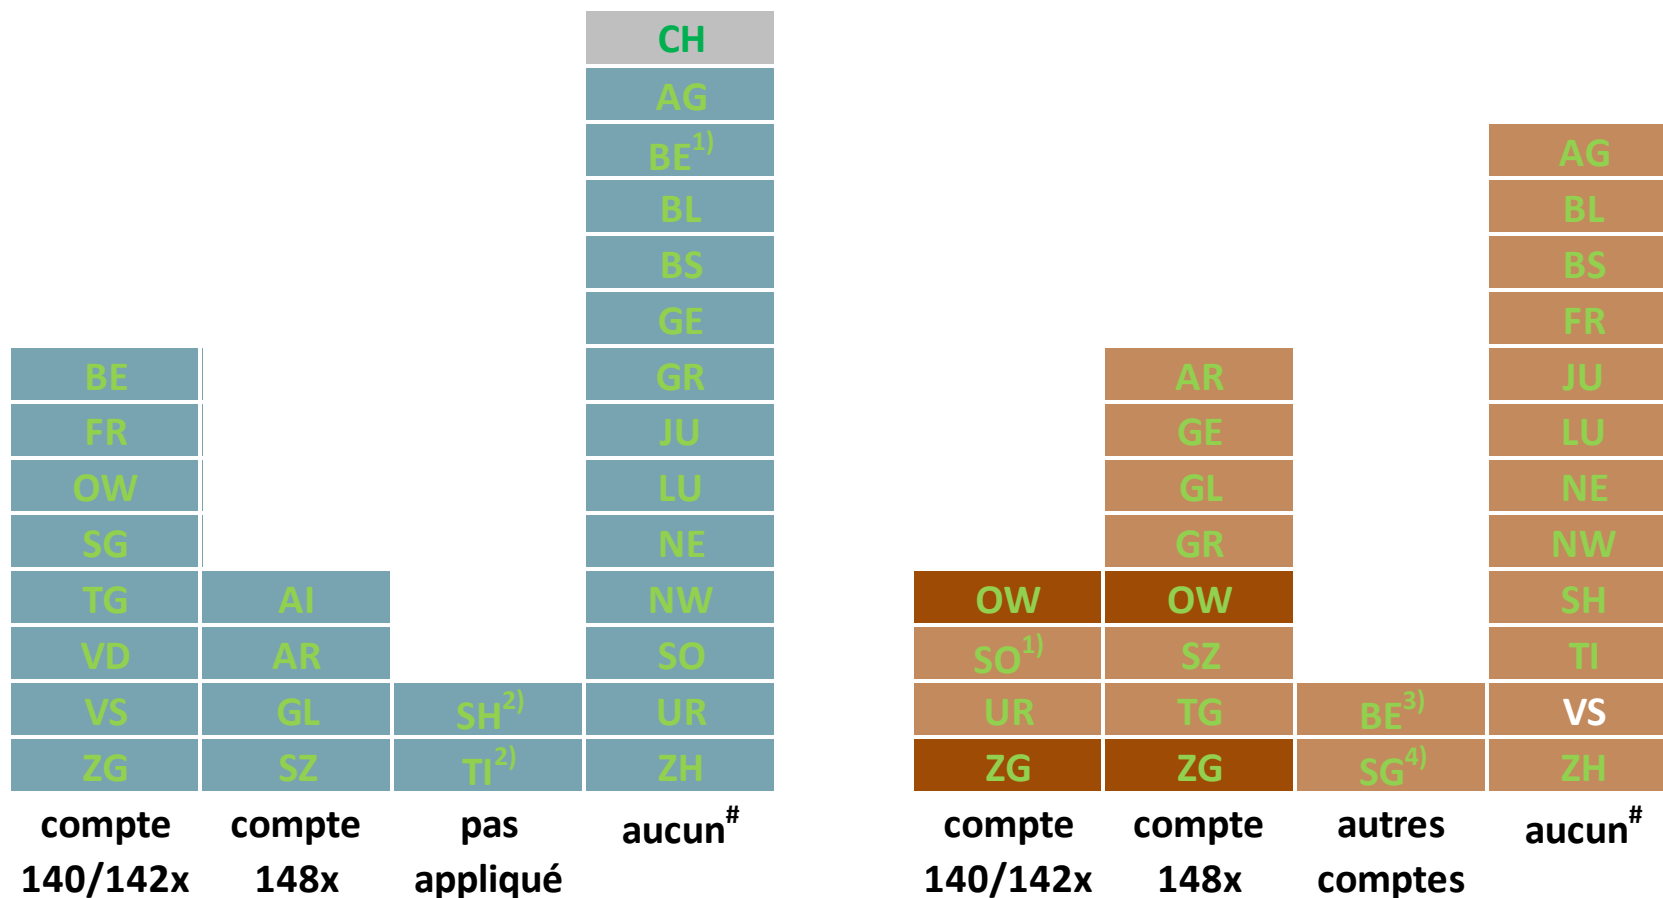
| compte 140/142x | compte 148x | pas appliqué | aucun$^{\#}$ |
|---|---|---|---|
| | | | CH |
| | | | AG |
| | | | BE$^{1)}$ |
| | | | BL |
| | | | BS |
| | | | GE |
| BE | | | GR |
| FR | | | JU |
| OW | | | LU |
| SG | | | NE |
| TG | AI | | NW |
| VD | AR | | SO |
| VS | GL | SH$^{2)}$ | UR |
| ZG | SZ | TI$^{2)}$ | ZH |

| compte 140/142x | compte 148x | autres comptes | aucun$^{\#}$ |
|---|---|---|---|
| | | | AG |
| | | | BL |
| | | | BS |
| | | | FR |
| | AR | | JU |
| | GE | | LU |
| | GL | | NE |
| | GR | | NW |
| OW | OW | | SH |
| SO$^{1)}$ | SZ | | TI |
| UR | TG | BE$^{3)}$ | VS |
| ZG | ZG | SG$^{4)}$ | ZH |